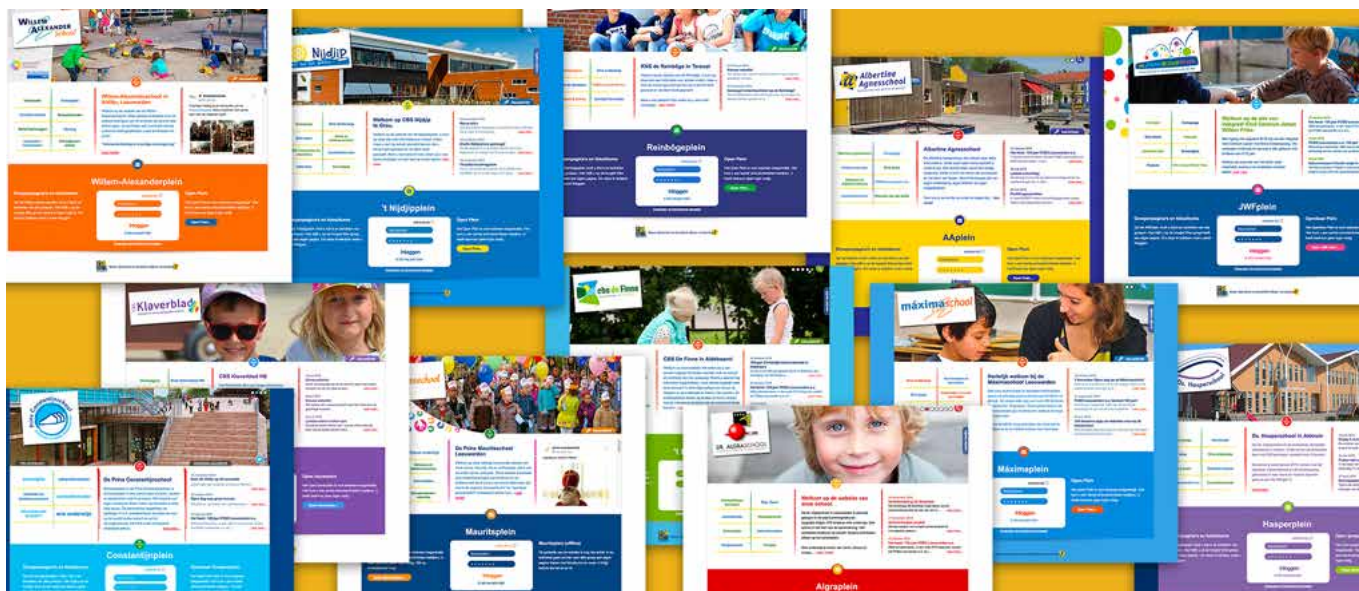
Willem-Alexander school

Willem-Alexanderplein

Inloggen

Nijdjip

Welkom op CBS Nijdjip

't Nijdjipplein

Inloggen

Open Plein

KSS de Reinbôge in Tersoal

Reinbôgeplein

Inloggen

Open Plein

Albertine Agnesschool

Albertine Agnesschool

AAplein

Open Plein

JWFplein

Inloggen

Klaverblad

CBS Klaverblad

cbs de Finne

CBS De Finne in Akkrum

maxima school

Hartelijk welkom bij de Maximaschool Leeuwarden

Maximaplein

Inloggen

Open Plein

Prins Constantijnschool

De Prins Constantijnschool

Constantijnplein

De Prins Mauritsschool Leeuwarden

Mauritsplein

Inloggen

Dr. Algraschool

Welkom op de website van onze school

Algraplein

Ds. Hasperschool

Ds. Hasperschool in Akkrum

Hasperplein

Inloggen